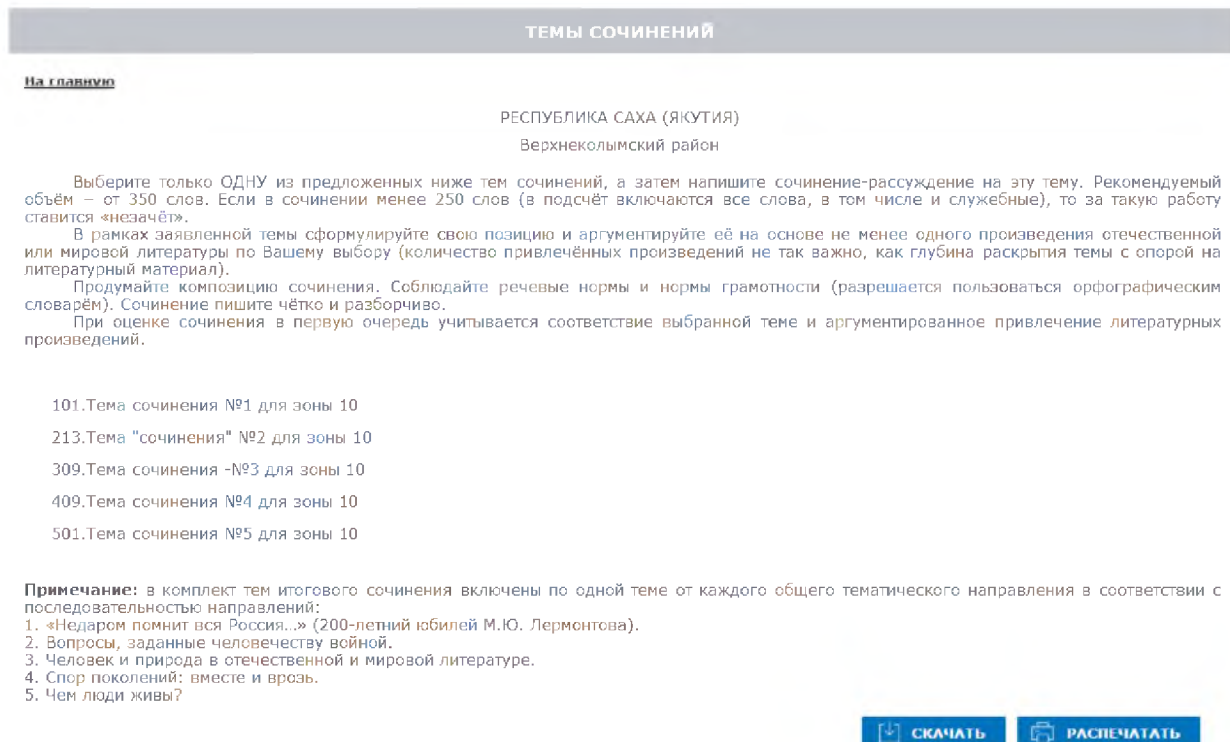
ТЕМЫ СОЧИНЕНИЙ

На главную

РЕСПУБЛИКА САХА (ЯКУТИЯ)

Верхнеколымский район

Выберите только ОДНУ из предложенных ниже тем сочинений, а затем напишите сочинение-рассуждение на эту тему. Рекомендуемый объём – от 350 слов. Если в сочинении менее 250 слов (в подсчёт включаются все слова, в том числе и служебные), то за такую работу ставится «незачёт».

В рамках заявленной темы сформулируйте свою позицию и аргументируйте её на основе не менее одного произведения отечественной или мировой литературы по Вашему выбору (количество привлечённых произведений не так важно, как глубина раскрытия темы с опорой на литературный материал).

Продумайте композицию сочинения. Соблюдайте речевые нормы и нормы грамотности (разрешается пользоваться орфографическим словарём). Сочинение пишите чётко и разборчиво.

При оценке сочинения в первую очередь учитывается соответствие выбранной теме и аргументированное привлечение литературных произведений.

101.Тема сочинения №1 для зоны 10

213.Тема "сочинения" №2 для зоны 10

309.Тема сочинения -№3 для зоны 10

409.Тема сочинения №4 для зоны 10

501.Тема сочинения №5 для зоны 10

Примечание: в комплект тем итогового сочинения включены по одной теме от каждого общего тематического направления в соответствии с последовательностью направлений:
1. «Недаром помнит вся Россия...» (200-летний юбилей М.Ю. Лермонтова).
2. Вопросы, заданные человечеству войной.
3. Человек и природа в отечественной и мировой литературе.
4. Спор поколений: вместе и врозь.
5. Чем люди живы?

СКАЧАТЬ РАСПЕЧАТАТЬ